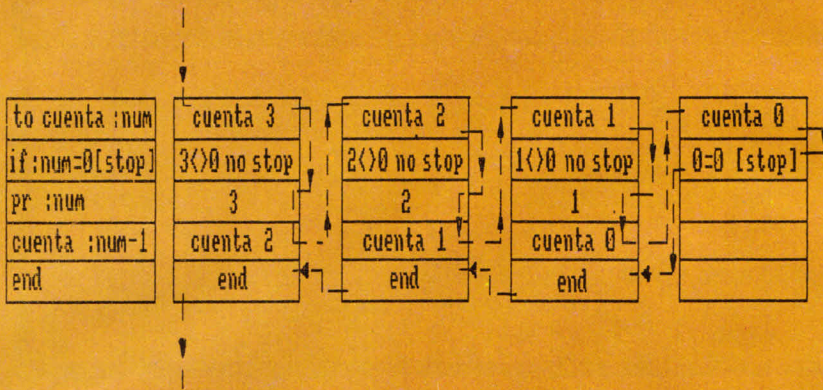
| to cuenta :num |
|---|
| if:num=0[stop] |
| pr :num |
| cuenta :num-1 |
| end |

| cuenta 3 |
|---|
| 3<>0 no stop |
| 3 |
| cuenta 2 |
| end |

| cuenta 2 |
|---|
| 2<>0 no stop |
| 2 |
| cuenta 1 |
| end |

| cuenta 1 |
|---|
| 1<>0 no stop |
| 1 |
| cuenta 0 |
| end |

| cuenta 0 |
|---|
| 0=0 [stop] |
| |
| |
| |